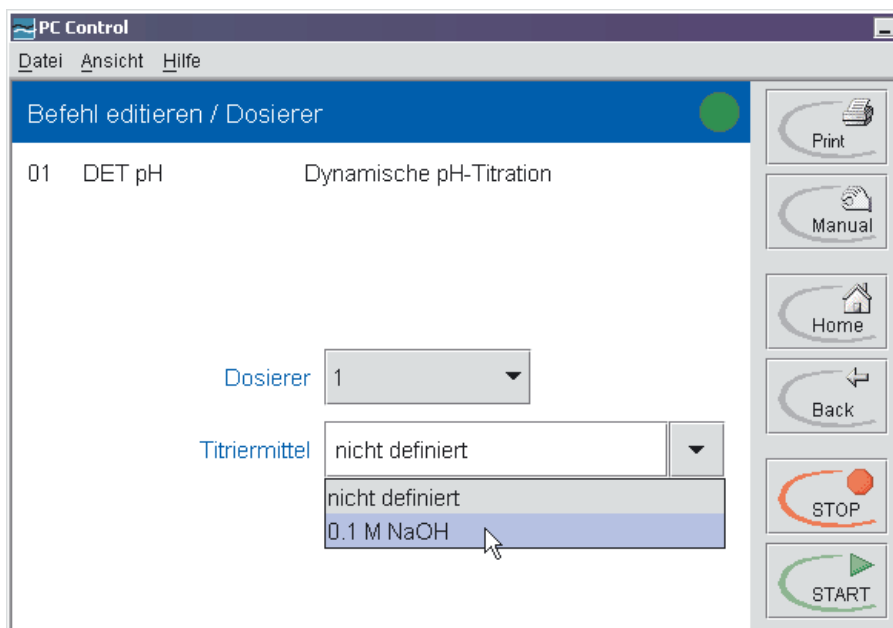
PC Control

Datei Ansicht Hilfe

Befehl editieren / Dosierer

01 DET pH Dynamische pH-Titration

Dosierer 1

Titriermittel nicht definiert

nicht definiert
0.1 M NaOH

Print
Manual
Home
Back
STOP
START